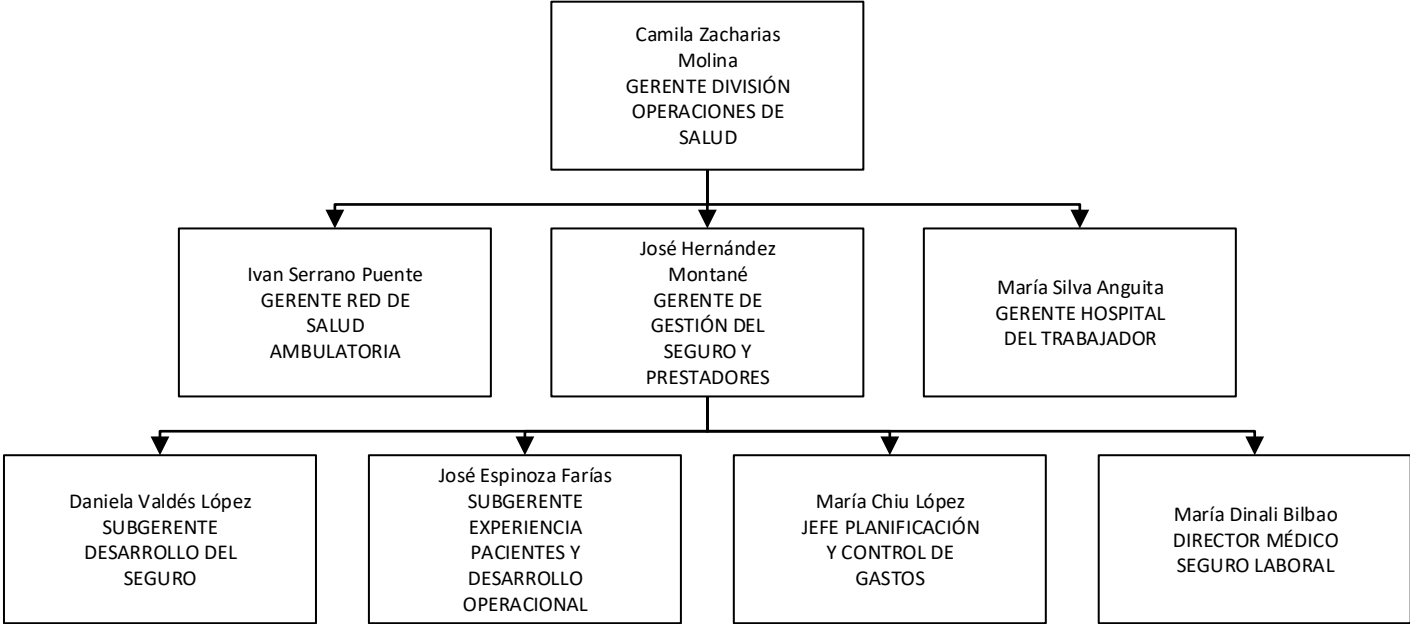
Camila Zacharias Molina
GERENTE DIVISIÓN OPERACIONES DE SALUD

Ivan Serrano Puente
GERENTE RED DE SALUD AMBULATORIA

José Hernández Montané
GERENTE DE GESTIÓN DEL SEGURO Y PRESTADORES

María Silva Anguita
GERENTE HOSPITAL DEL TRABAJADOR

Daniela Valdés López
SUBGERENTE DESARROLLO DEL SEGURO

José Espinoza Farías
SUBGERENTE EXPERIENCIA PACIENTES Y DESARROLLO OPERACIONAL

María Chiu López
JEFE PLANIFICACIÓN Y CONTROL DE GASTOS

María Dinali Bilbao
DIRECTOR MÉDICO SEGURO LABORAL